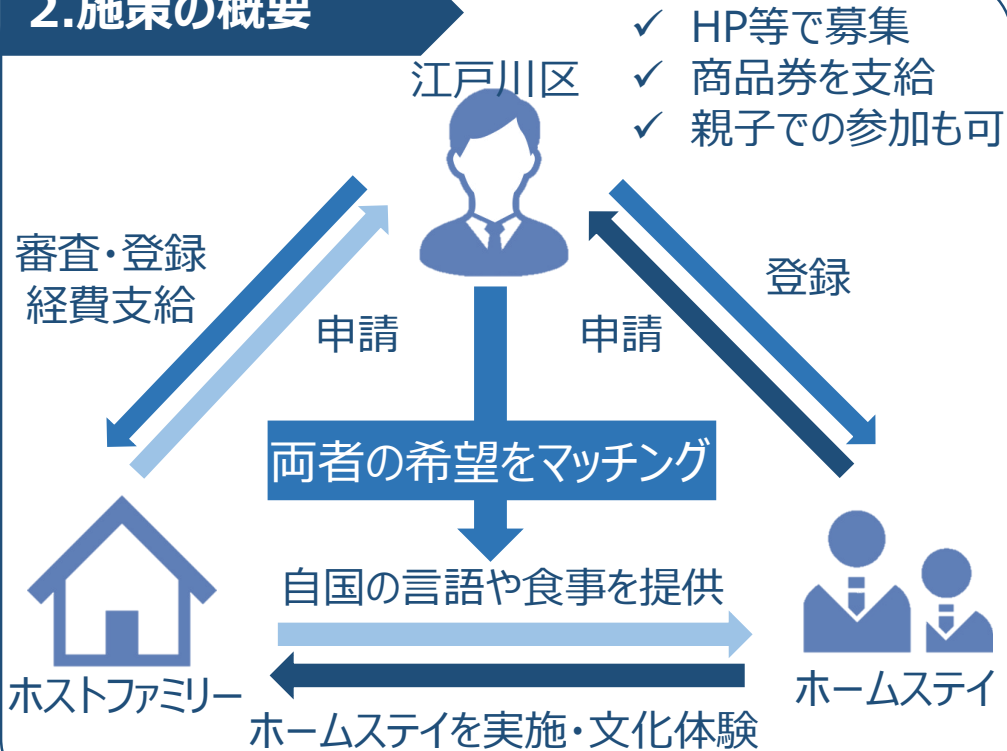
2.施策の概要

✓ HP等で募集
✓ 商品券を支給
✓ 親子での参加も可

江戸川区

審査・登録
経費支給

申請

申請

登録

両者の希望をマッチング

自国の言語や食事を提供

ホストファミリー

ホームステイ

ホームステイを実施・文化体験